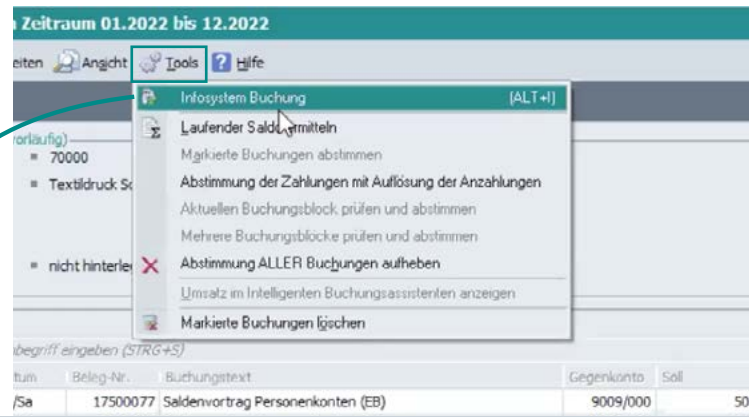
n Zeitraum 01.2022 bis 12.2022

eiten Ansicht Tools Hilfe

Infosystem Buchung [ALT+I]
Laufender Saldo ermitteln
Markierte Buchungen abstimmen
Abstimmung der Zahlungen mit Auflösung der Anzahlungen
Aktuellen Buchungsblock prüfen und abstimmen
Mehrere Buchungsblöcke prüfen und abstimmen
Abstimmung ALLER Buchungen aufheben
Umsatz im Intelligenten Buchungsassistenten anzeigen
Markierte Buchungen löschen

vorläufig)
= 70000
= Textildruck Sc
= nicht hinterle

bbegriff eingeben (STRG+S)

| tum | Beleg-Nr. | Buchungstext | Gegenkonto | Soll |
|---|---|---|---|---|
| /Sa | 17500077 | Saldenvortrag Personenkonten (EB) | 9009/000 | 50 |